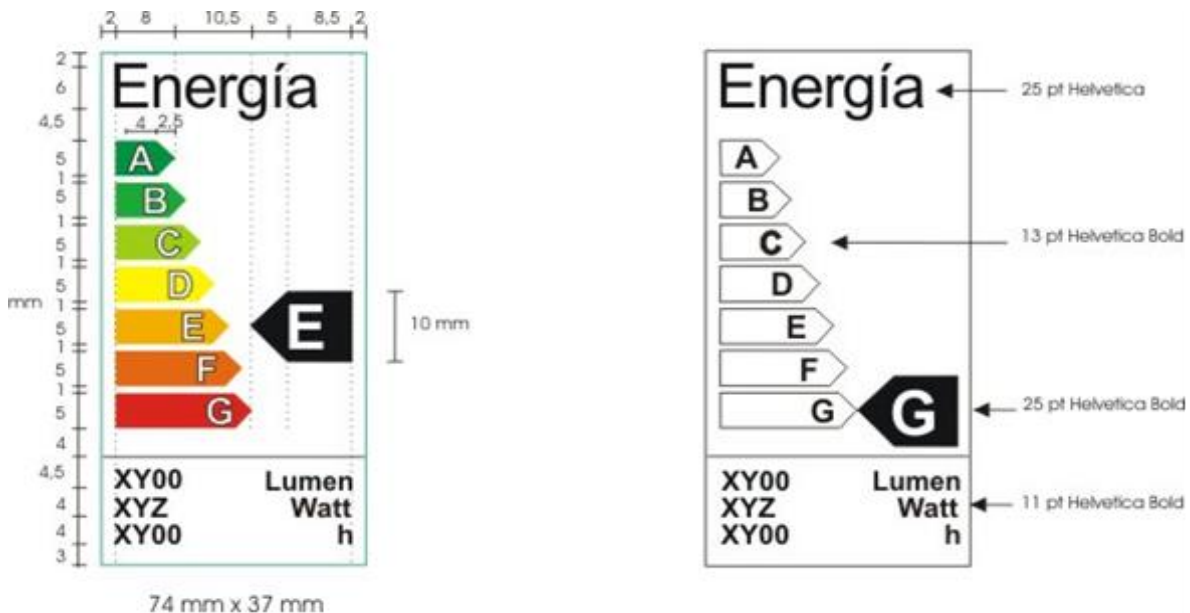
2 8 10,5 5 8,5 2

2
6
4,5
5
1
5
1
5
1
5
1
5
1
5
1
5
4
4,5
4
4
3

mm

Energía

4 2,5

A
B
C
D
E
F
G

E

10 mm

XY00 Lumen
XYZ Watt
XY00 h

74 mm x 37 mm

Energía

25 pt Helvetica

A
B
C
D
E
F
G

13 pt Helvetica Bold

G

25 pt Helvetica Bold

XY00 Lumen
XYZ Watt
XY00 h

11 pt Helvetica Bold